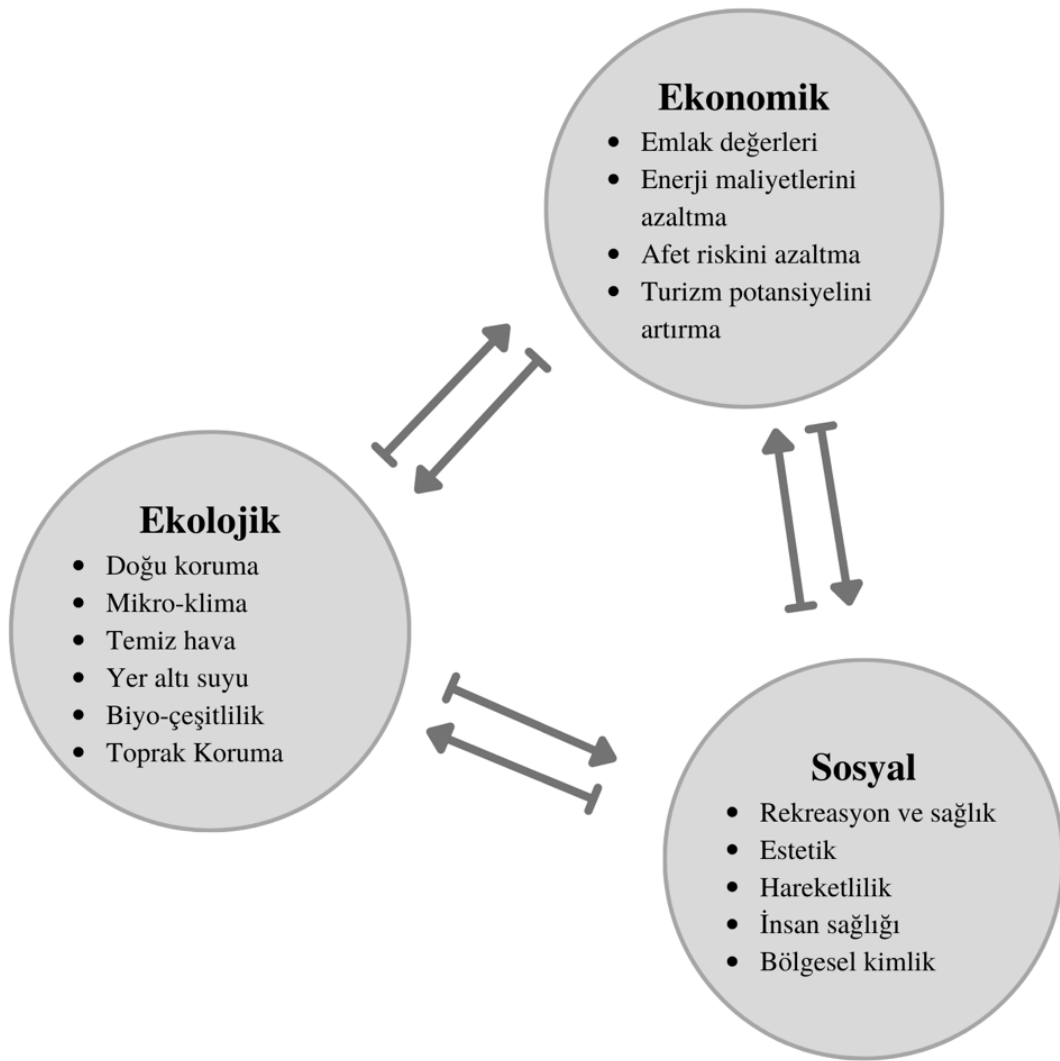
**Ekonomik**
- Emlak değerleri
- Enerji maliyetlerini azaltma
- Afet riskini azaltma
- Turizm potansiyelini artırma

**Ekolojik**
- Doğu koruma
- Mikro-klima
- Temiz hava
- Yer altı suyu
- Biyo-çeşitlilik
- Toprak Koruma

**Sosyal**
- Rekreasyon ve sağlık
- Estetik
- Hareketlilik
- İnsan sağlığı
- Bölgesel kimlik